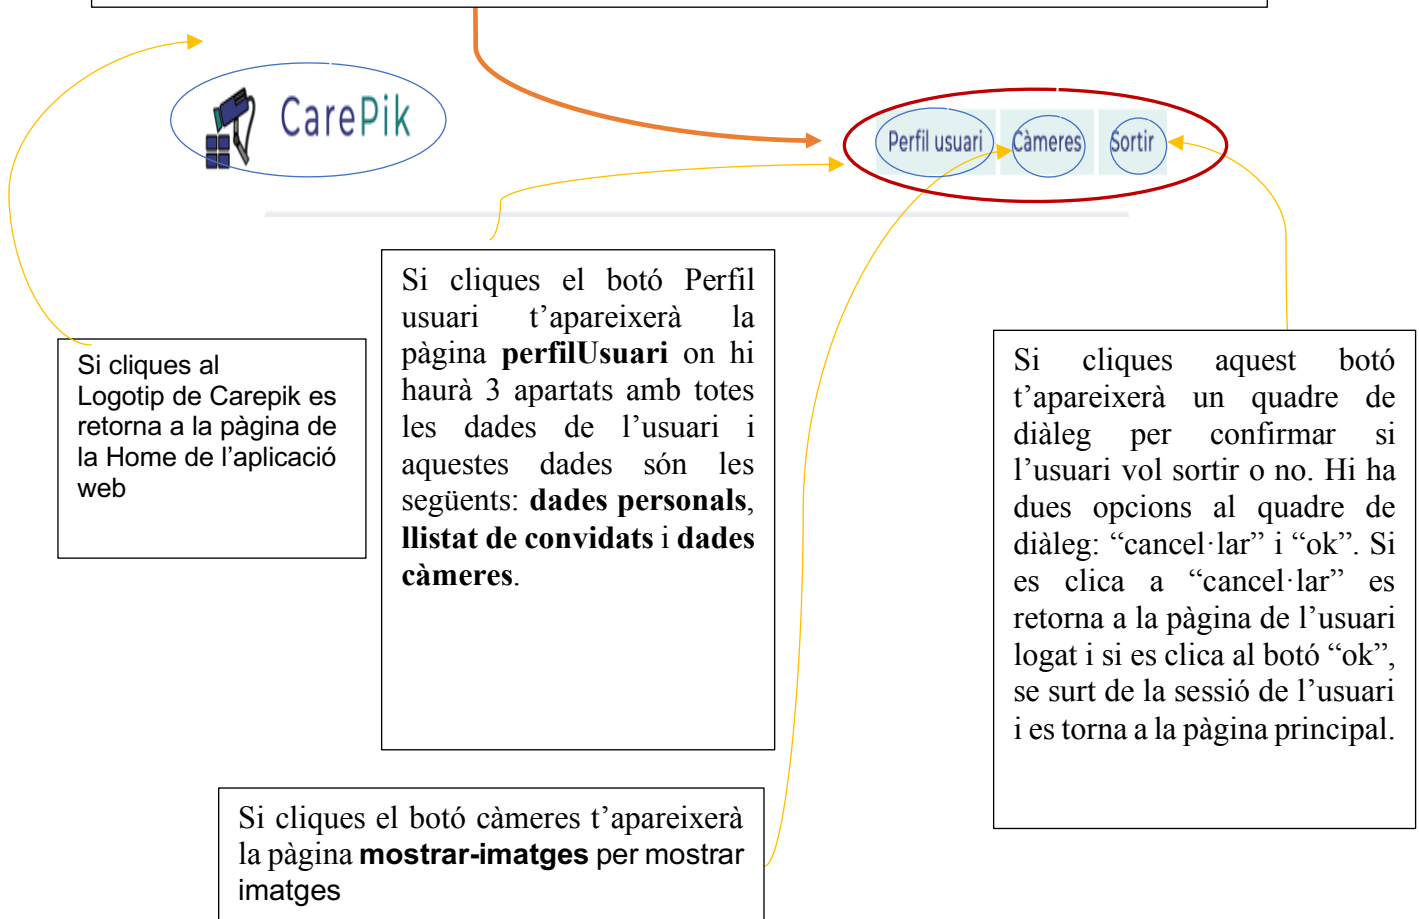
CarePik

Perfil usuari Càmeres Sortir

Si cliques el botó Perfil usuari t'apareixerà la pàgina **perfilUsuari** on hi haurà 3 apartats amb totes les dades de l'usuari i aquestes dades són les següents: **dades personals**, **llistat de convidats** i **dades càmeres**.

Si cliques al Logotip de Carepik es retorna a la pàgina de la Home de l'aplicació web

Si cliques aquest botó t'apareixerà un quadre de diàleg per confirmar si l'usuari vol sortir o no. Hi ha dues opcions al quadre de diàleg: "cancel·lar" i "ok". Si es clica a "cancel·lar" es retorna a la pàgina de l'usuari logat i si es clica al botó "ok", se surt de la sessió de l'usuari i es torna a la pàgina principal.

Si cliques el botó càmeres t'apareixerà la pàgina **mostrar-imatges** per mostrar imatges